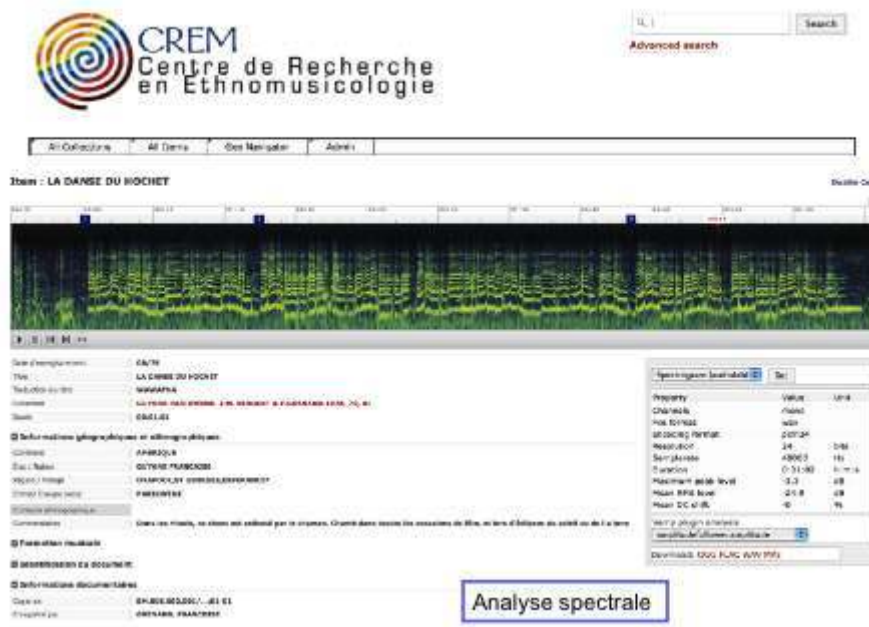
CREM
Centre de Recherche en Ethnomusicologie

Search
Advanced search

All Collections | All Items | Geo Navigator | Admin

Item : LA DANSE DU HOCHET

| | |
|---|---|
| Date d'enregistrement | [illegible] |
| Titre | LA DANSE DU HOCHET |
| Traduction du titre | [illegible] |
| Collection | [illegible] |
| Cote | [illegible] |

Informations géographiques et ethnographiques

| | |
|---|---|
| Continent | AMERIQUE |
| Etat / Nation | GUYANE FRANCAISE |
| Région / Village | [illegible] |
| Ethnie / Groupe social | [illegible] |
| Contexte ethnographique | |
| Commentaires | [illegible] |

Formation musicale
Identification du document
Informations documentaires

| | |
|---|---|
| Cote | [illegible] |
| Enregistré par | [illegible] |

Spectrogram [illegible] | Set

| Property | Value | Unit |
|---|---|---|
| Channels | mono | |
| File format | wav | |
| Encoding format | pcm | |
| Resolution | 24 | bits |
| Samplerate | 48000 | Hz |
| Duration | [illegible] | h:m:s |
| Maximum peak level | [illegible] | dB |
| Mean RMS level | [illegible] | dB |
| Mean DC shift | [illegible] | % |

Vamp plugin analysis
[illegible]
Download: OGG FLAC WAV MP3

Analyse spectrale